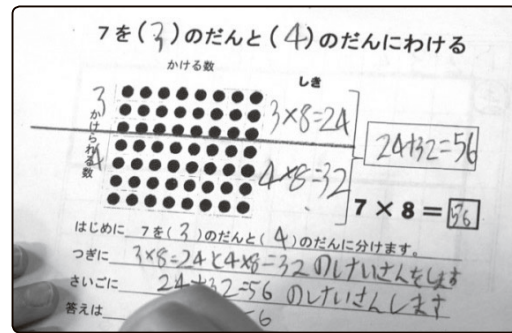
7を(3)のだんと(4)のだんにわける

かける数

しき

3

かけられる数

4

$3\times8=24$

$4\times8=32$

$24+32=56$

$7\times8=$ 56

はじめに 7を(3)のだんと(4)のだんに分けます。

つぎに $3\times8=24$と$4\times8=32$のしきけいさんをします

さいごに $24+32=56$ のしきけいさんします

答えは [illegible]6